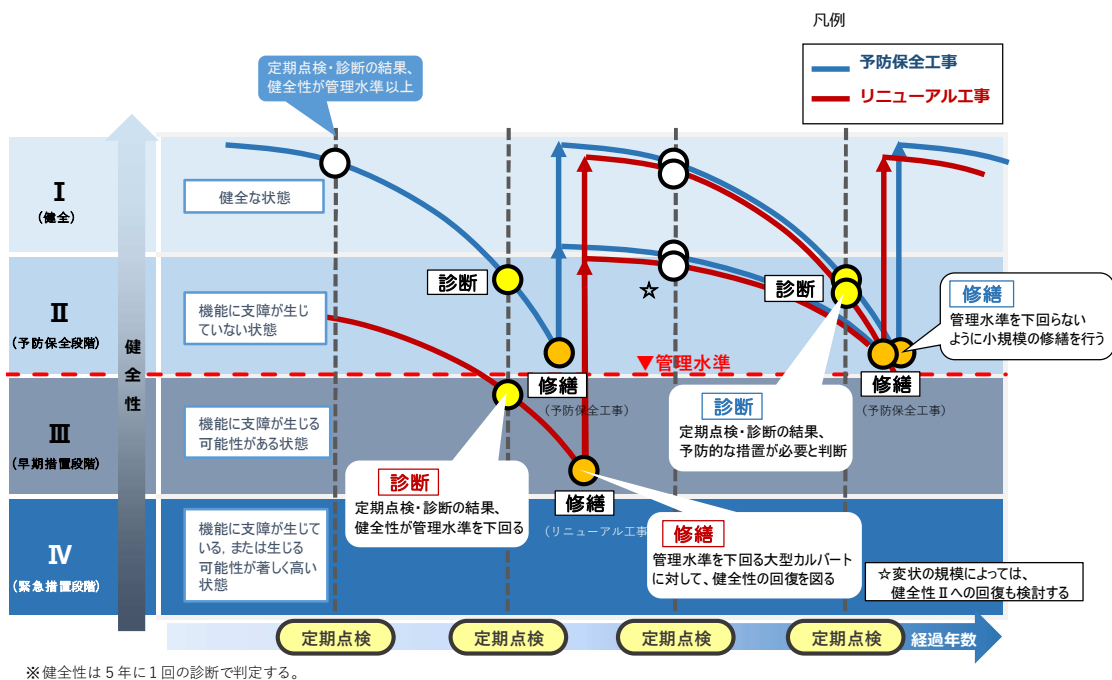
凡例

予防保全工事

リニューアル工事

定期点検・診断の結果、健全性が管理水準以上

Ⅰ
(健全)

健全な状態

Ⅱ
(予防保全段階)

機能に支障が生じていない状態

Ⅲ
(早期措置段階)

機能に支障が生じる可能性がある状態

Ⅳ
(緊急措置段階)

機能に支障が生じている、または生じる可能性が著しく高い状態

健全性

診断

☆

診断

修繕

管理水準を下回らないように小規模の修繕を行う

▼管理水準

修繕
(予防保全工事)

修繕
(予防保全工事)

診断

定期点検・診断の結果、予防的な措置が必要と判断

診断

定期点検・診断の結果、健全性が管理水準を下回る

修繕
(リニューアル工事)

修繕

管理水準を下回る大型カルバートに対して、健全性の回復を図る

☆変状の規模によっては、健全性Ⅱへの回復も検討する

定期点検

定期点検

定期点検

定期点検

経過年数

※健全性は5年に1回の診断で判定する。